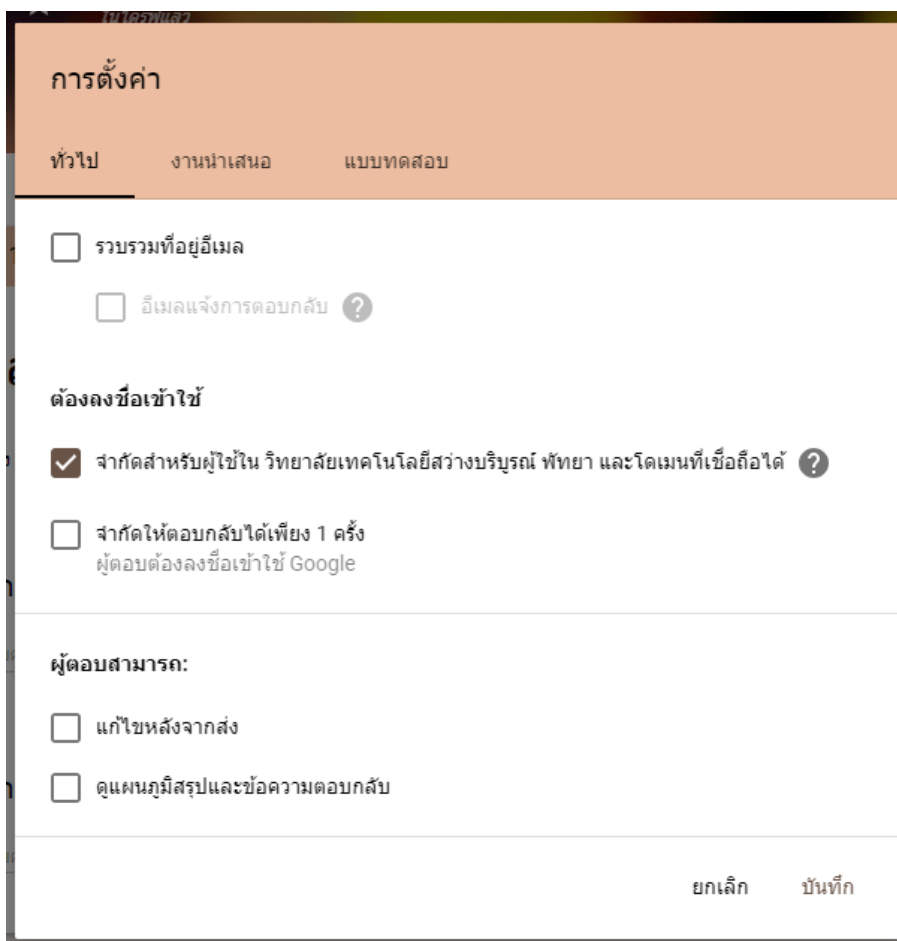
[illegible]

การตั้งค่า

ทั่วไป งานนำเสนอ แบบทดสอบ

รวบรวมที่อยู่อีเมล

อีเมลแจ้งการตอบกลับ ?

ต้องลงชื่อเข้าใช้

จำกัดสำหรับผู้ใช้ใน วิทยาลัยเทคโนโลยีสว่างบริบูรณ์ พัทยา และโดเมนที่เชื่อถือได้ ?

จำกัดให้ตอบกลับได้เพียง 1 ครั้ง
ผู้ตอบต้องลงชื่อเข้าใช้ Google

ผู้ตอบสามารถ:

แก้ไขหลังจากส่ง

ดูแผนภูมิสรุปและข้อความตอบกลับ

ยกเลิก บันทึก